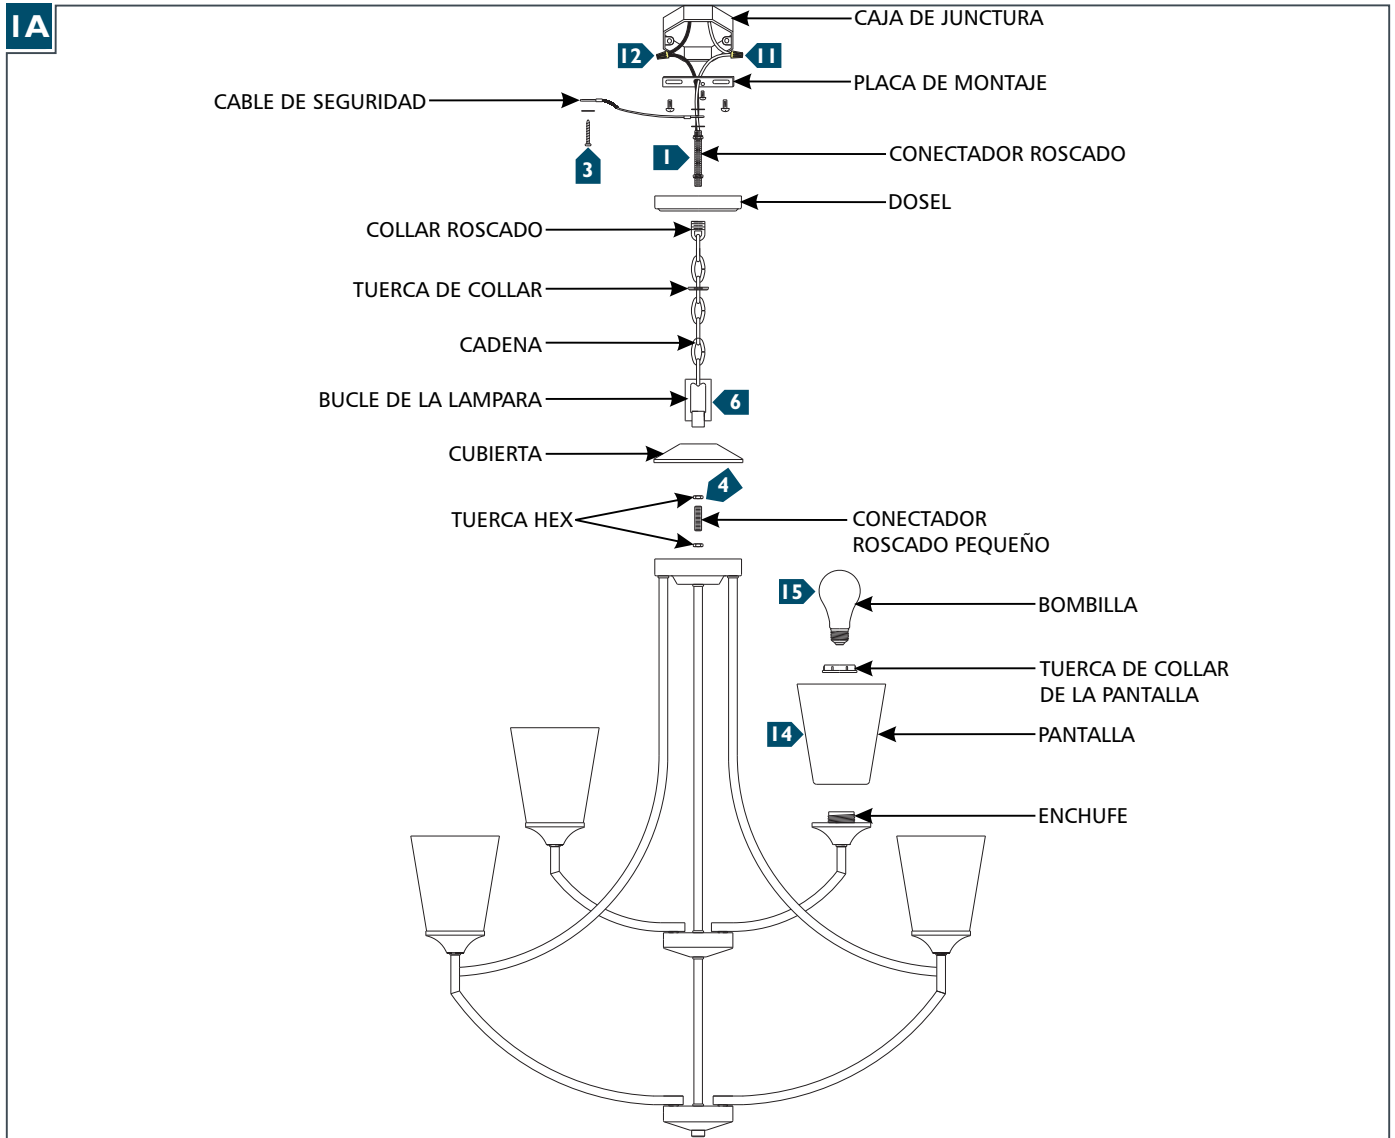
1A

CAJA DE JUNCTURA

12

11

PLACA DE MONTAJE

CABLE DE SEGURIDAD

3

1

CONECTADOR ROSCADO

DOSEL

COLLAR ROSCADO

TUERCA DE COLLAR

CADENA

BUCLE DE LA LAMPARA

6

CUBIERTA

4

TUERCA HEX

CONECTADOR ROSCADO PEQUEÑO

15

BOMBILLA

TUERCA DE COLLAR DE LA PANTALLA

14

PANTALLA

ENCHUFE